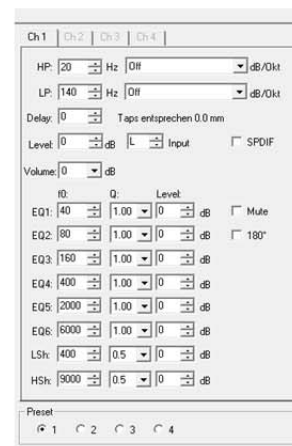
Ch 1 | Ch 2 | Ch 3 | Ch 4

HP: 20 Hz Off dB/Okt

LP: 140 Hz Off dB/Okt

Delay: 0 Taps entsprechen 0.0 mm

Level: 0 dB L Input SPDIF

Volume: 0 dB

| | f0: | Q: | Level: | | |
|---|---|---|---|---|---|
| EQ1: | 40 | 1.00 | 0 | dB | Mute |
| EQ2: | 80 | 1.00 | 0 | dB | 180° |
| EQ3: | 160 | 1.00 | 0 | dB | |
| EQ4: | 400 | 1.00 | 0 | dB | |
| EQ5: | 2000 | 1.00 | 0 | dB | |
| EQ6: | 6000 | 1.00 | 0 | dB | |
| LSh: | 400 | 0.5 | 0 | dB | |
| HSh: | 9000 | 0.5 | 0 | dB | |

Preset
1 2 3 4